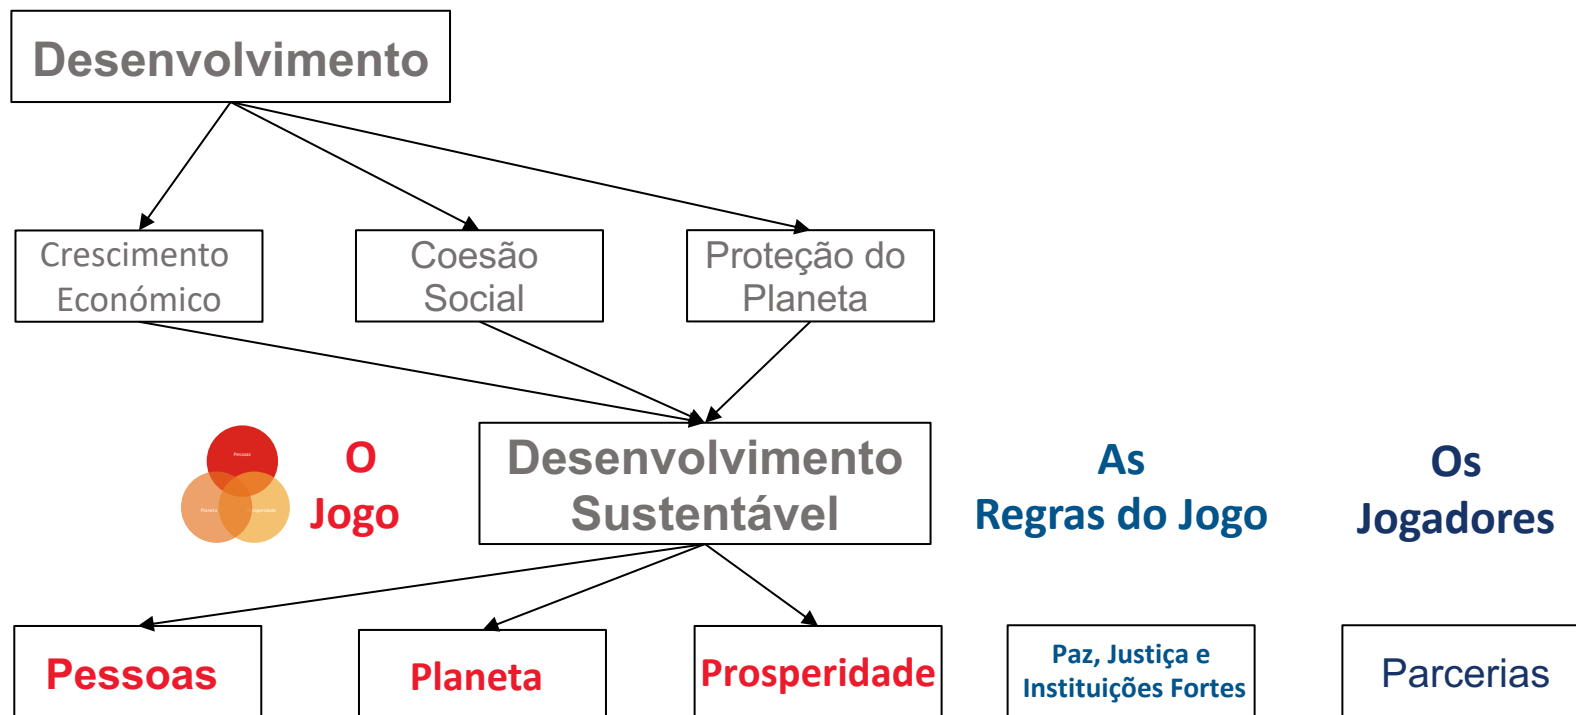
Desenvolvimento

Crescimento Económico

Coesão Social

Proteção do Planeta

Pessoas
Planeta
Prosperidade

O Jogo

Desenvolvimento Sustentável

As Regras do Jogo

Os Jogadores

Pessoas

Planeta

Prosperidade

Paz, Justiça e Instituições Fortes

Parcerias